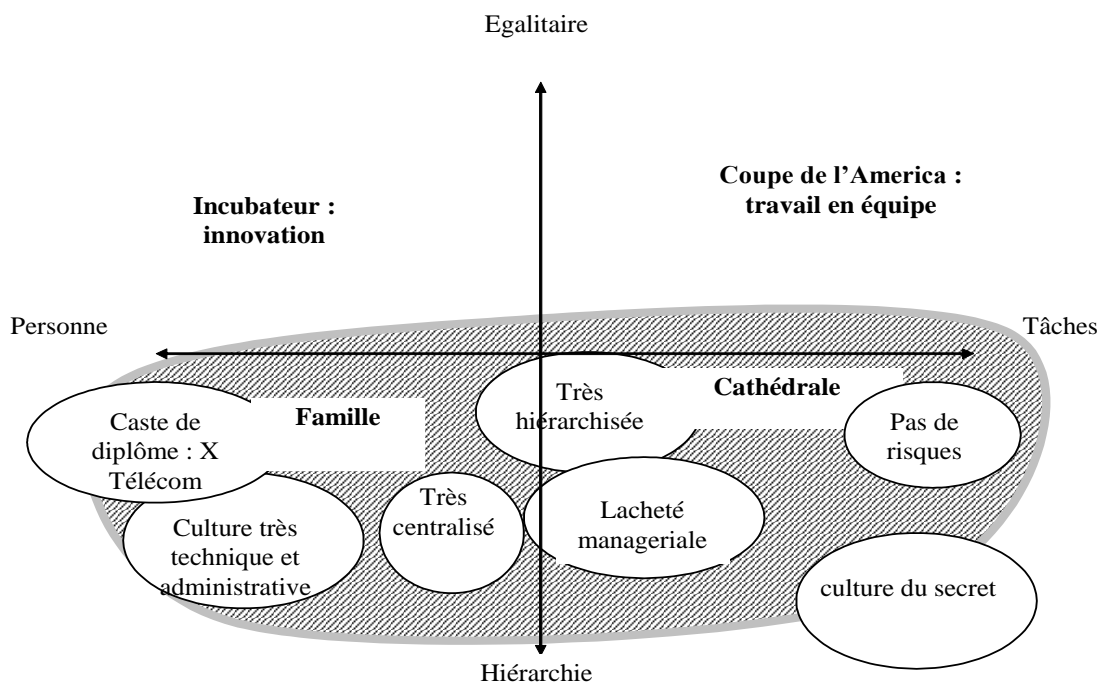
Egalitaire

Incubateur : innovation

Coupe de l'America : travail en équipe

Personne

Tâches

Caste de diplôme : X Télécom

Famille

Très hiérarchisée

Cathédrale

Pas de risques

Culture très technique et administrative

Très centralisé

Lacheté manageriale

culture du secret

Hiérarchie